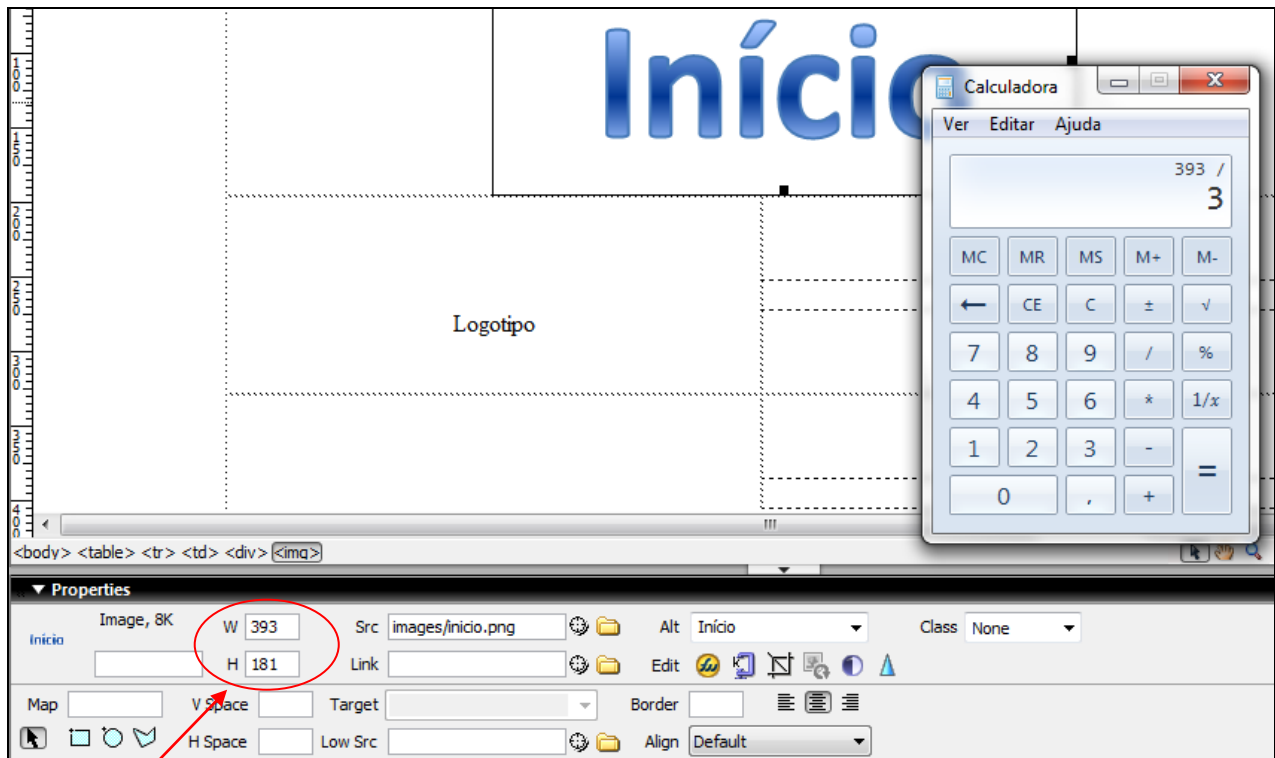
100
150
200
250
300
350
400

Início

Logotipo

Calculadora

Ver Editar Ajuda

393 /
3

MC MR MS M+ M-
← CE C ± √
7 8 9 / %
4 5 6 * 1/x
1 2 3 -
0 , + =

<body> <table> <tr> <td> <div> <img>

▼ Properties

Início Image, 8K W 393 H 181 Src images/inicio.png Alt Início Class None
Link Edit
Map V Space Target Border
H Space Low Src Align Default